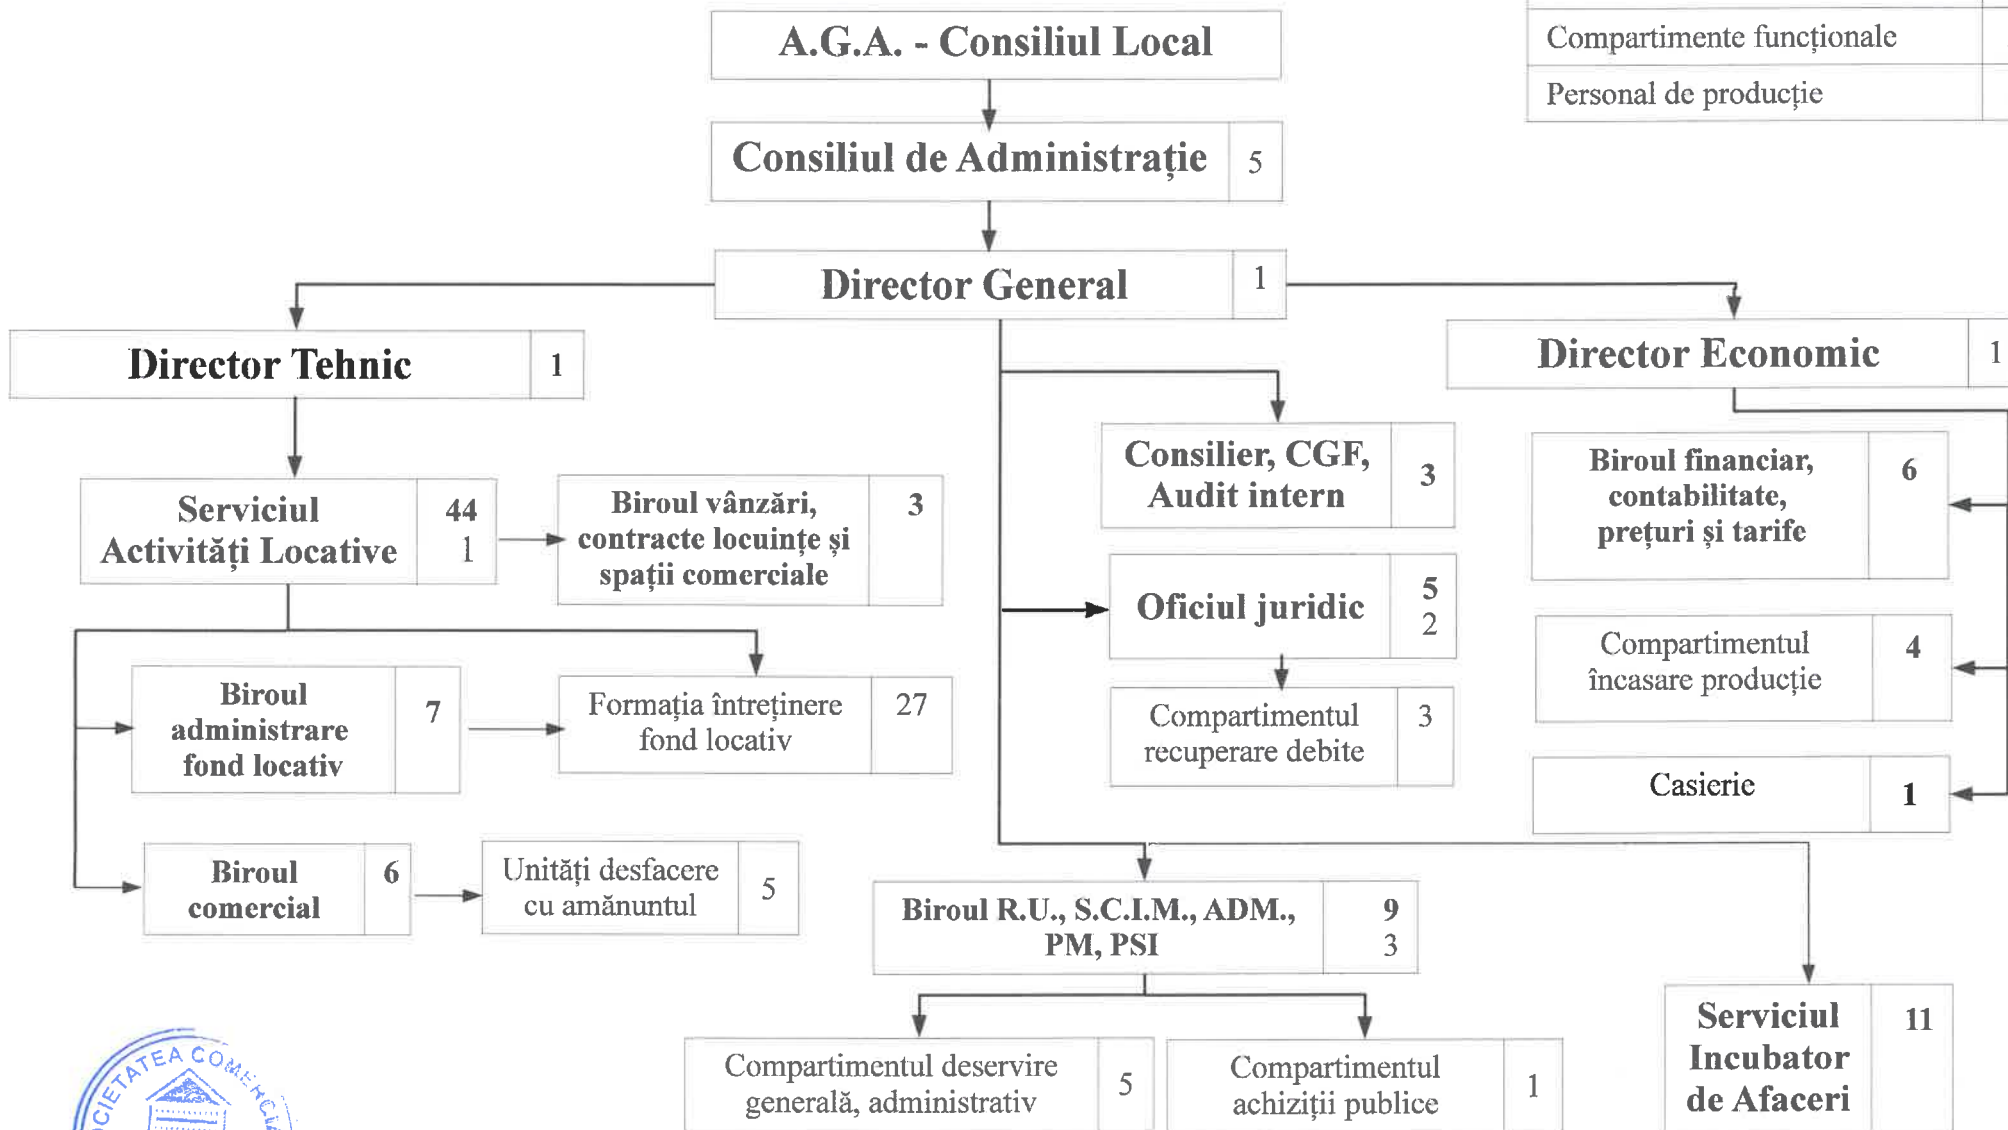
A.G.A. - Consiliul Local

Compartimente funcționale

Personal de producție

Consiliul de Administrație 5

Director General 1

Director Tehnic 1

Director Economic 1

Consilier, CGF, Audit intern 3

Serviciul Activități Locative 44 1

Biroul vânzări, contracte locuințe și spații comerciale 3

Biroul financiar, contabilitate, prețuri și tarife 6

Oficiul juridic 5 2

Compartimentul încasare producție 4

Biroul administrare fond locativ 7

Formația întreținere fond locativ 27

Compartimentul recuperare debite 3

Casierie 1

Biroul comercial 6

Unități desfacere cu amănuntul 5

Biroul R.U., S.C.I.M., ADM., PM, PSI 9 3

Serviciul Incubator de Afaceri 11

Compartimentul deservire generală, administrativ 5

Compartimentul achiziții publice 1

CIETATEA COMERCIA